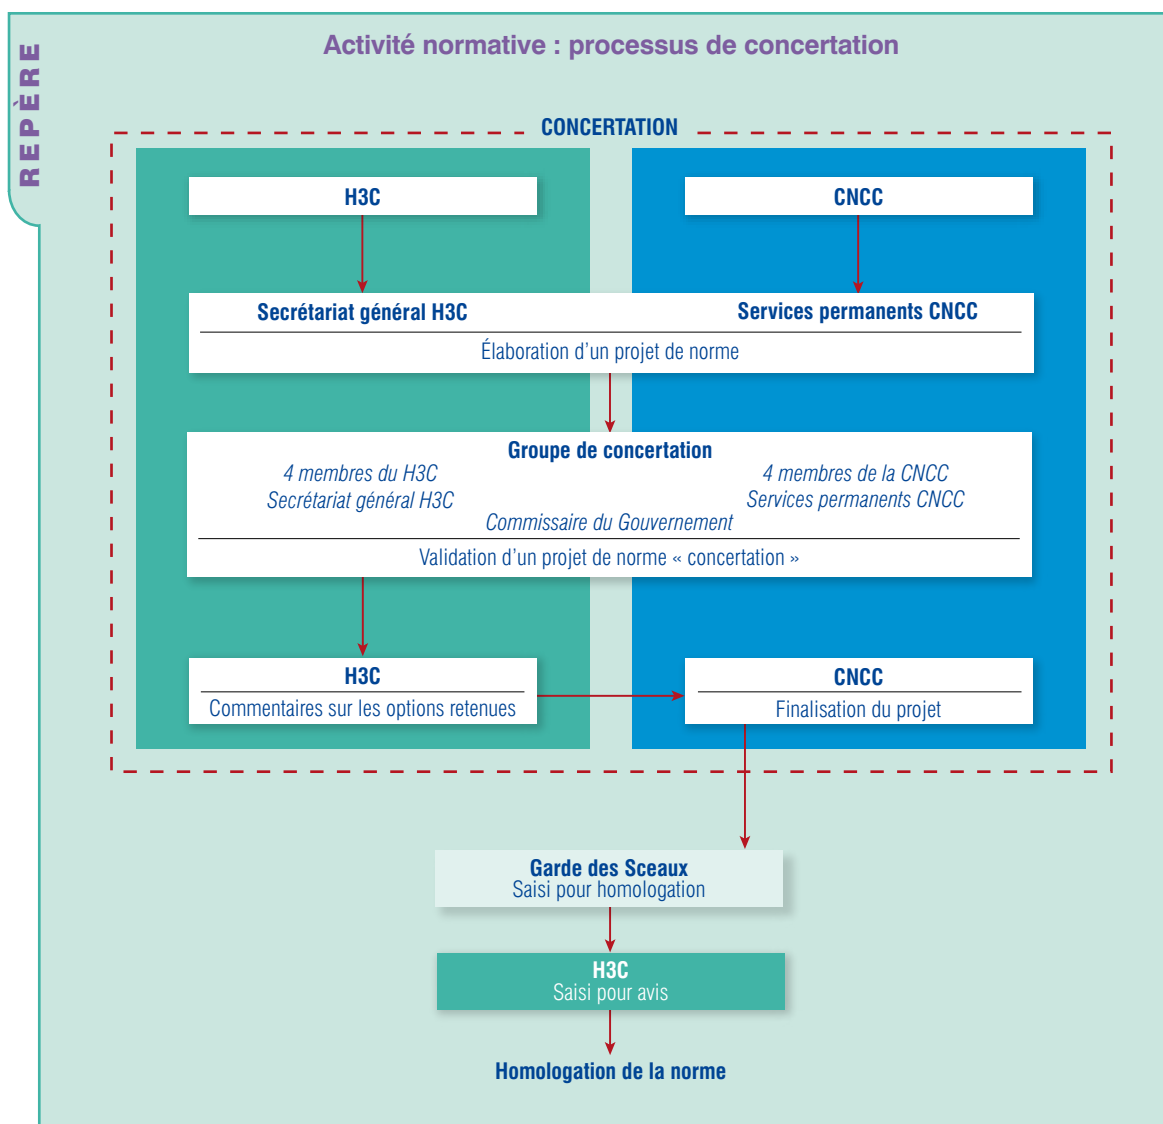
REPÈRE

Activité normative : processus de concertation

CONCERTATION

H3C

CNCC

Secrétariat général H3C

Services permanents CNCC

Élaboration d’un projet de norme

Groupe de concertation

4 membres du H3C
Secrétariat général H3C

4 membres de la CNCC
Services permanents CNCC

Commissaire du Gouvernement

Validation d’un projet de norme « concertation »

H3C
Commentaires sur les options retenues

CNCC
Finalisation du projet

Garde des Sceaux
Saisi pour homologation

H3C
Saisi pour avis

Homologation de la norme